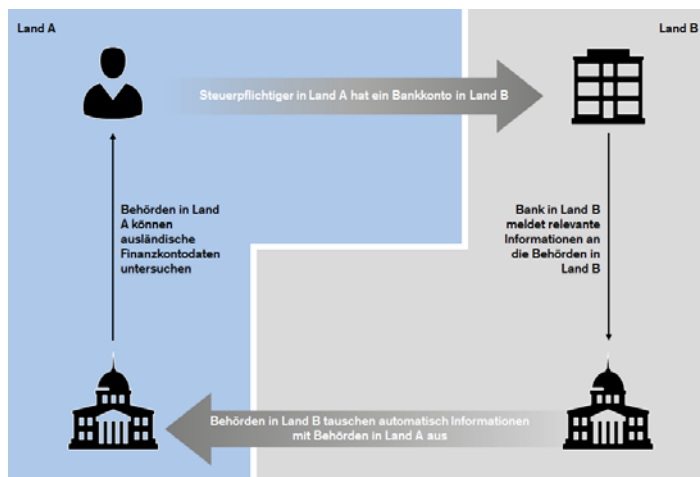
Land A

Land B

Steuerpflichtiger in Land A hat ein Bankkonto in Land B

Behörden in Land A können ausländische Finanzkontodaten untersuchen

Bank in Land B meldet relevante Informationen an die Behörden in Land B

Behörden in Land B tauschen automatisch Informationen mit Behörden in Land A aus